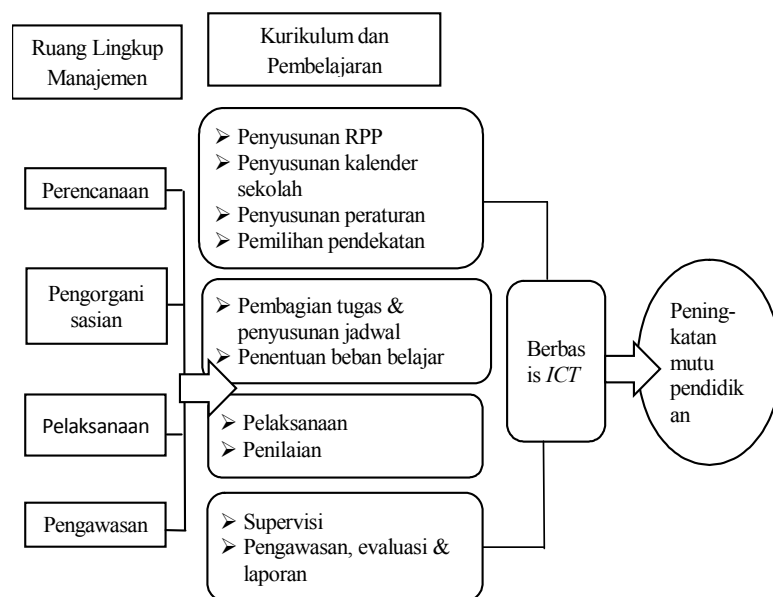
Ruang Lingkup Manajemen

Kurikulum dan Pembelajaran

Perencanaan

Pengorgani sasian

Pelaksanaan

Pengawasan

➢ Penyusunan RPP
➢ Penyusunan kalender sekolah
➢ Penyusunan peraturan
➢ Pemilihan pendekatan

➢ Pembagian tugas & penyusunan jadwal
➢ Penentuan beban belajar

➢ Pelaksanaan
➢ Penilaian

➢ Supervisi
➢ Pengawasan, evaluasi & laporan

Berbas is *ICT*

Pening-katan mutu pendidik an